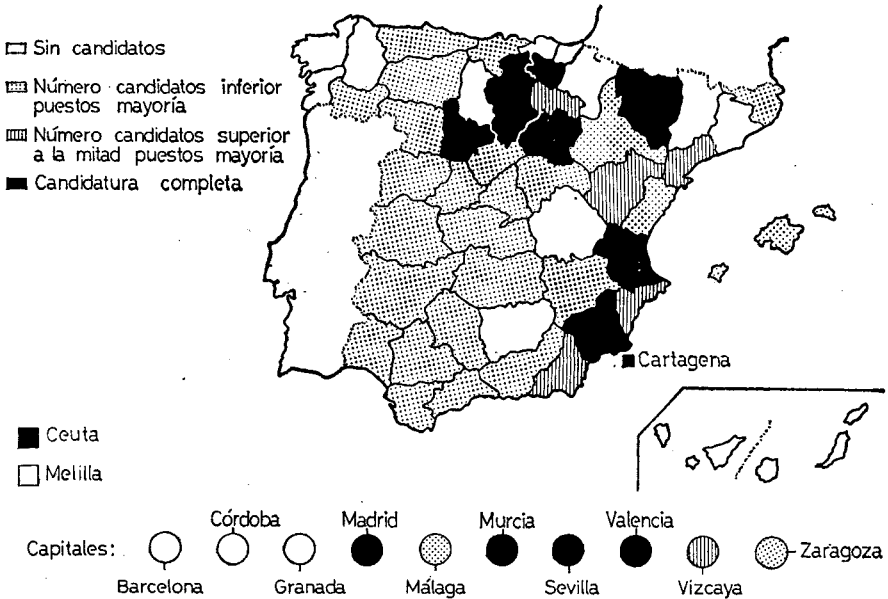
Sin candidatos

Número candidatos inferior puestos mayoría

Número candidatos superior a la mitad puestos mayoría

Candidatura completa

Cartagena

Ceuta

Melilla

Capitales: Córdoba Madrid Murcia Valencia

Barcelona Granada Málaga Sevilla Vizcaya Zaragoza